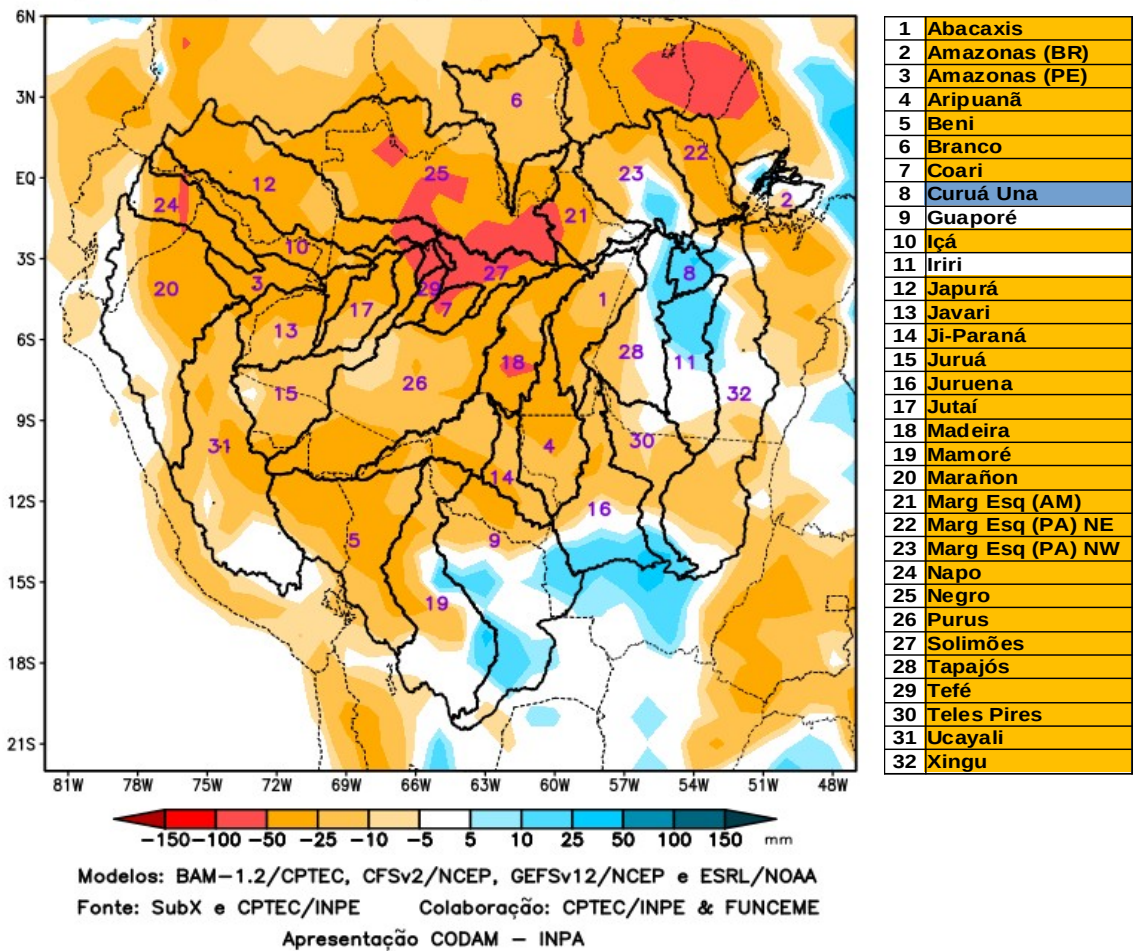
6N
3N
EQ
3S
6S
9S
12S
15S
18S
21S

81W 78W 75W 72W 69W 66W 63W 60W 57W 54W 51W 48W

6
22
23
2
12
25
24
21
10
3
27
8
20
29
7
1
17
13
28
18
11
15
26
32
9S
31
4
30
14
16
5
9
19

−150 −100 −50 −25 −10 −5 5 10 25 50 100 150 mm

Modelos: BAM-1.2/CPTEC, CFSv2/NCEP, GEFSv12/NCEP e ESRL/NOAA
Fonte: SubX e CPTEC/INPE Colaboração: CPTEC/INPE & FUNCEME
Apresentação CODAM – INPA

| 1 | Abacaxis |
|---|---|
| 2 | Amazonas (BR) |
| 3 | Amazonas (PE) |
| 4 | Aripuanã |
| 5 | Beni |
| 6 | Branco |
| 7 | Coari |
| 8 | Curuá Una |
| 9 | Guaporé |
| 10 | Içá |
| 11 | Iriri |
| 12 | Japurá |
| 13 | Javari |
| 14 | Ji-Paraná |
| 15 | Juruá |
| 16 | Juruena |
| 17 | Jutaí |
| 18 | Madeira |
| 19 | Mamoré |
| 20 | Marañon |
| 21 | Marg Esq (AM) |
| 22 | Marg Esq (PA) NE |
| 23 | Marg Esq (PA) NW |
| 24 | Napo |
| 25 | Negro |
| 26 | Purus |
| 27 | Solimões |
| 28 | Tapajós |
| 29 | Tefé |
| 30 | Teles Pires |
| 31 | Ucayali |
| 32 | Xingu |